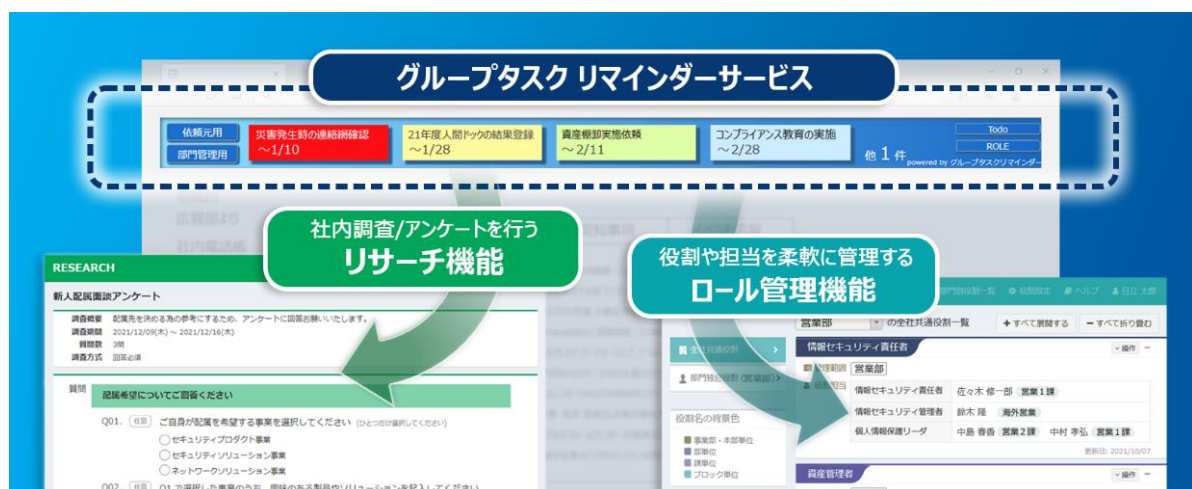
グループタスク リマインダーサービス

依頼元用
部門管理用
災害発生時の連絡網確認 ～1/10
21年度人間ドックの結果登録 ～1/28
資産棚卸実施依頼 ～2/11
コンプライアンス教育の実施 ～2/28
他 1 件
Todo
ROLE
powered by グループタスクリマインダー

社内調査/アンケートを行う
リサーチ機能

役割や担当を柔軟に管理する
ロール管理機能

RESEARCH
新人配属面談アンケート
調査概要 配属先を決める為の参考にするため、アンケートに回答お願いいたします。
調査期間 2021/12/09(木) ～ 2021/12/16(木)
質問数 3問
調査方式 回答必須
質問
配属希望についてご回答ください
Q01. 任意 ご自身が配属を希望する事業を選択してください (ひとつだけ選択してください)
◯セキュリティプロダクト事業
◯セキュリティソリューション事業
◯ネットワークソリューション事業
Q02 任意 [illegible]

部門別役割一覧 役割設定 ヘルプ 日立 太郎
営業部 の全社共通役割一覧 ＋すべて展開する －すべて折り畳む
全社共通役割
部門独自役割 (営業部)
役割名の背景色
事業部・本部単位
部単位
課単位
ブロック単位
情報セキュリティ責任者 操作
管理範囲 営業部
役割担当
情報セキュリティ責任者 佐々木 修一郎 営業１課
情報セキュリティ管理者 鈴木 隆 海外営業
個人情報保護リーダ 中島 香香 営業２課 中村 孝弘 営業１課
更新日: 2021/10/07
資産管理者 操作